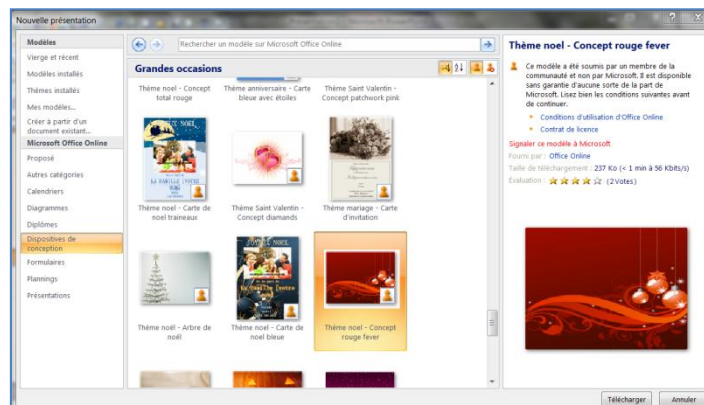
Nouvelle présentation

Modèles
Vierge et récent
Modèles installés
Thèmes installés
Mes modèles...
Créer à partir d'un document existant...
Microsoft Office Online
Proposé
Autres catégories
Calendriers
Diagrammes
Diplômes
Dispositives de conception
Formulaires
Plannings
Présentations

Rechercher un modèle sur Microsoft Office Online

Grandes occasions

Thème noel - Concept total rouge
Thème anniversaire - Carte bleue avec étoiles
Thème Saint Valentin - Concept patchwork pink
Thème noel - Carte de noel traineaux
Thème Saint Valentin - Concept diamands
Thème mariage - Carte d'invitation
Thème noel - Arbre de noël
Thème noel - Carte de noel bleue
Thème noel - Concept rouge fever

Thème noel - Concept rouge fever

Ce modèle a été soumis par un membre de la communauté et non par Microsoft. Il est disponible sans garantie d'aucune sorte de la part de Microsoft. Lisez bien les conditions suivantes avant de continuer.
Conditions d'utilisation d'Office Online
Contrat de licence
Signaler ce modèle à Microsoft
Fourni par : Office Online
Taille de téléchargement : 237 Ko (< 1 min à 56 Kbits/s)
Évaluation : (2 Votes)

Télécharger
Annuler